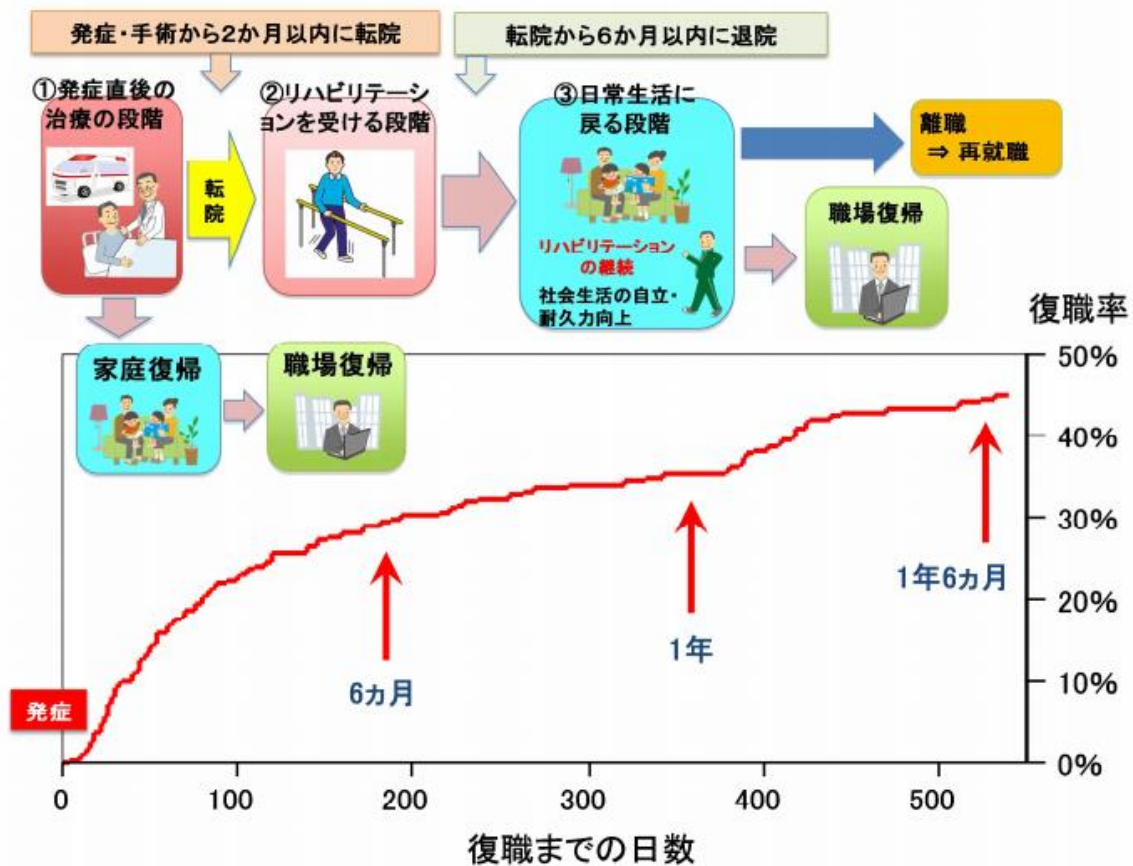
発症・手術から2か月以内に転院

転院から6か月以内に退院

①発症直後の治療の段階

転院

②リハビリテーションを受ける段階

③日常生活に戻る段階

リハビリテーションの継続

社会生活の自立・耐久力向上

離職 ⇒ 再就職

職場復帰

家庭復帰

職場復帰

復職率

50%
40%
30%
20%
10%
0%

発症

6ヵ月

1年

1年6ヵ月

0
100
200
300
400
500

復職までの日数